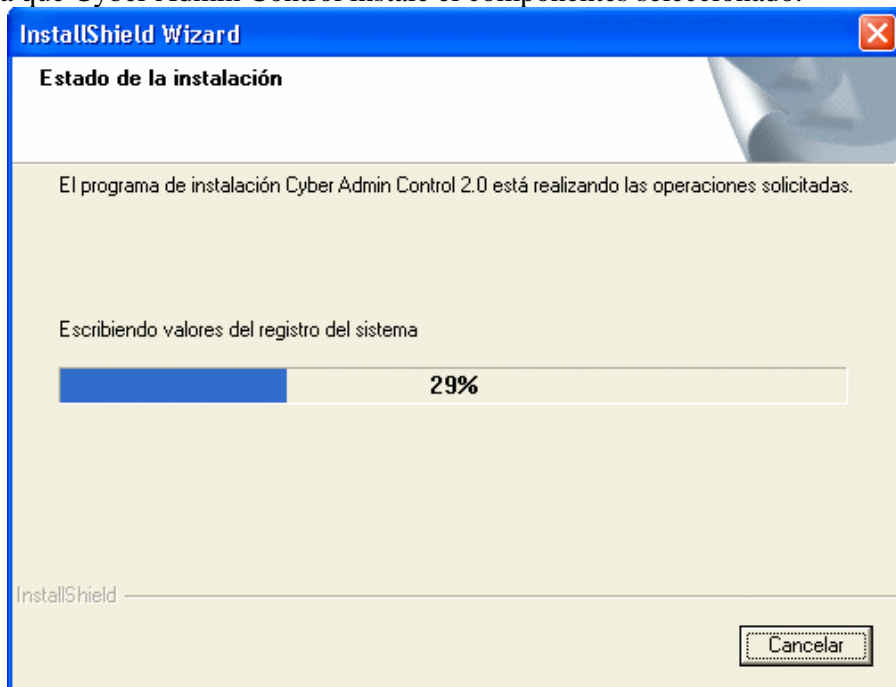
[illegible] que Cyber Admin Control instale el componentes seleccionado.

InstallShield Wizard

Estado de la instalación

El programa de instalación Cyber Admin Control 2.0 está realizando las operaciones solicitadas.

Escribiendo valores del registro del sistema

29%

InstallShield

Cancelar